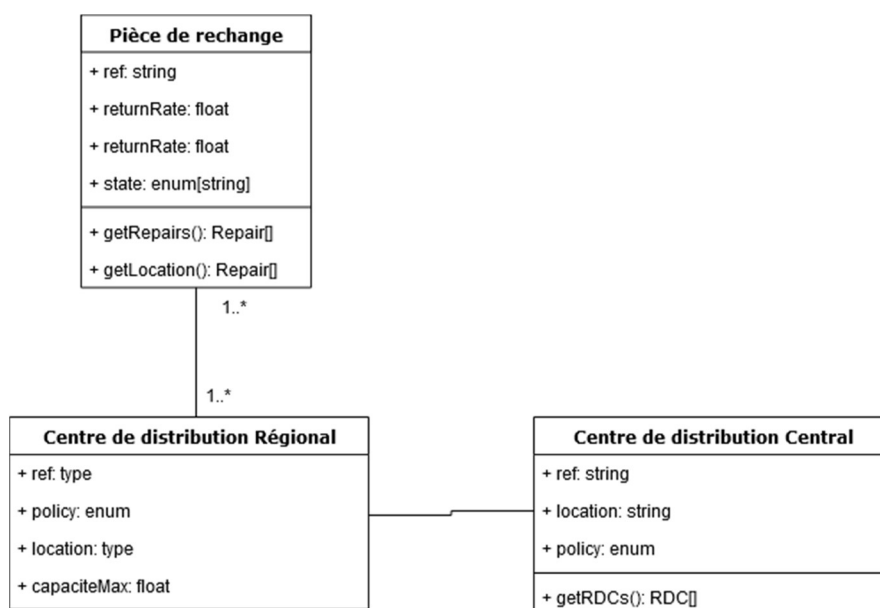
Pièce de rechange

+ ref: string

+ returnRate: float

+ returnRate: float

+ state: enum[string]

+ getRepairs(): Repair[]

+ getLocation(): Repair[]

1..*

1..*

Centre de distribution Régional

+ ref: type

+ policy: enum

+ location: type

+ capaciteMax: float

Centre de distribution Central

+ ref: string

+ location: string

+ policy: enum

+ getRDCs(): RDC[]